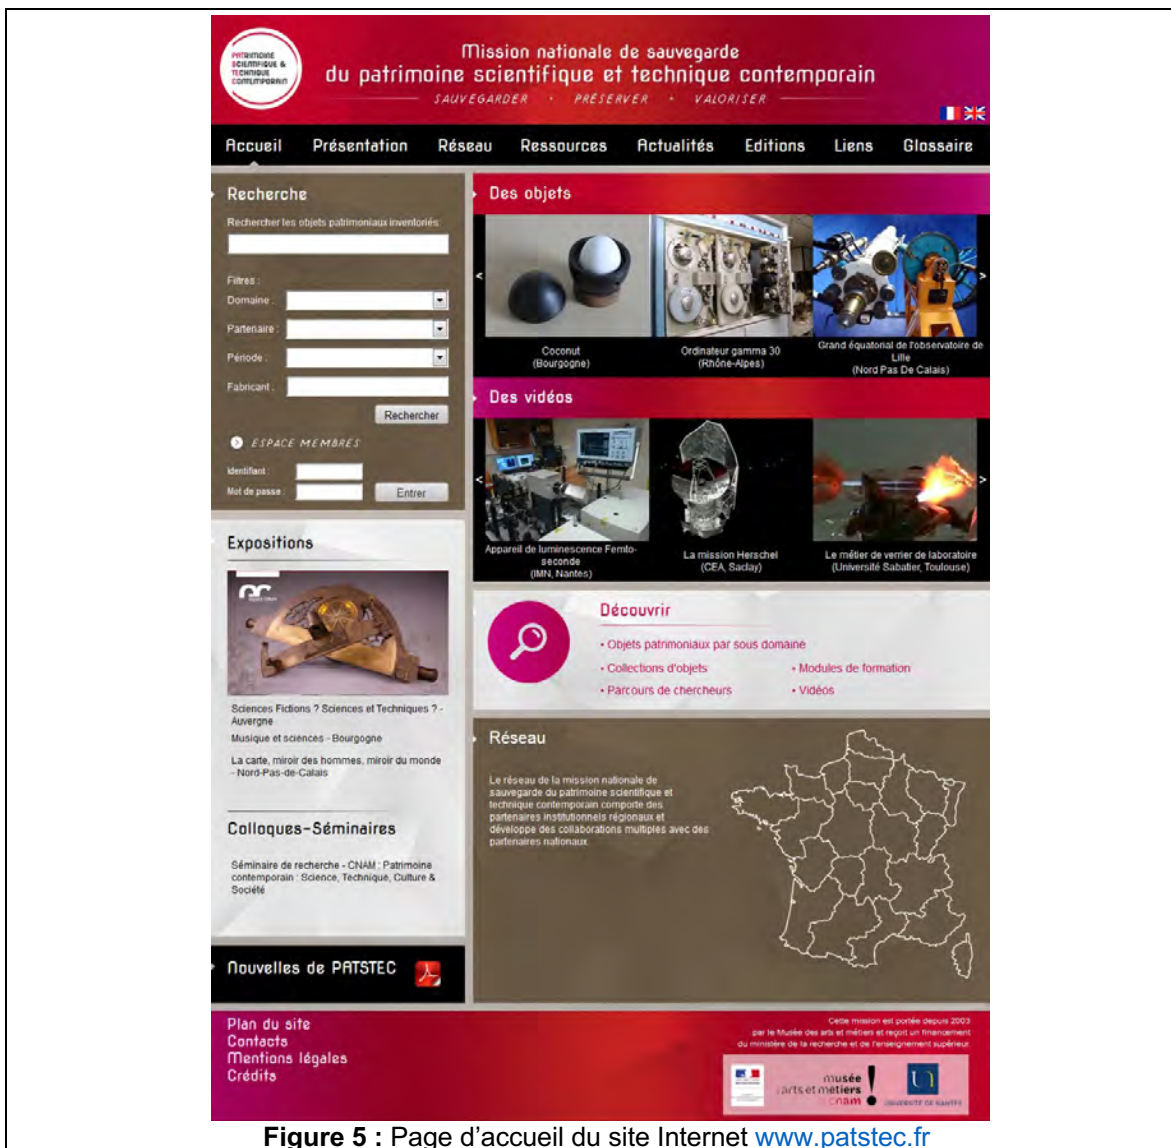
PATRIMOINE SCIENTIFIQUE & TECHNIQUE CONTEMPORAIN

Mission nationale de sauvegarde du patrimoine scientifique et technique contemporain

SAUVEGARDER · PRÉSERVER · VALORISER

Accueil Présentation Réseau Ressources Actualités Editions Liens Glossaire

Recherche

Rechercher les objets patrimoniaux inventoriés

Filtres :
Domaine :
Partenaire :
Période :
Fabricant :

Rechercher

ESPACE MEMBRES

Identifiant :
Mot de passe :
Entrer

Expositions

Sciences Fictions ? Sciences et Techniques ? - Auvergne

Musique et sciences - Bourgogne

La carte, miroir des hommes, miroir du monde - Nord-Pas-de-Calais

Colloques-Séminaires

Séminaire de recherche - CNAM : Patrimoine contemporain : Science, Technique, Culture & Société

Nouvelles de PATSTEC

Des objets

Coconut (Bourgogne)

Ordinateur gamma 30 (Rhône-Alpes)

Grand équatorial de l'observatoire de Lille (Nord Pas De Calais)

Des vidéos

Appareil de luminescence Femto-seconde (IMN, Nantes)

La mission Herschel (CEA, Saclay)

Le métier de verrier de laboratoire (Université Sabatier, Toulouse)

Découvrir

• Objets patrimoniaux par sous domaine
• Collections d'objets
• Parcours de chercheurs
• Modules de formation
• Vidéos

Réseau

Le réseau de la mission nationale de sauvegarde du patrimoine scientifique et technique contemporain comporte des partenaires institutionnels régionaux et développe des collaborations multiples avec des partenaires nationaux.

Plan du site
Contacts
Mentions légales
Crédits

Cette mission est portée depuis 2003 par le Musée des arts et métiers et reçoit un financement du ministère de la recherche et de l'enseignement supérieur

musée arts et métiers cnam

UNIVERSITÉ DE NANTES

Figure 5 : Page d'accueil du site Internet www.patstec.fr